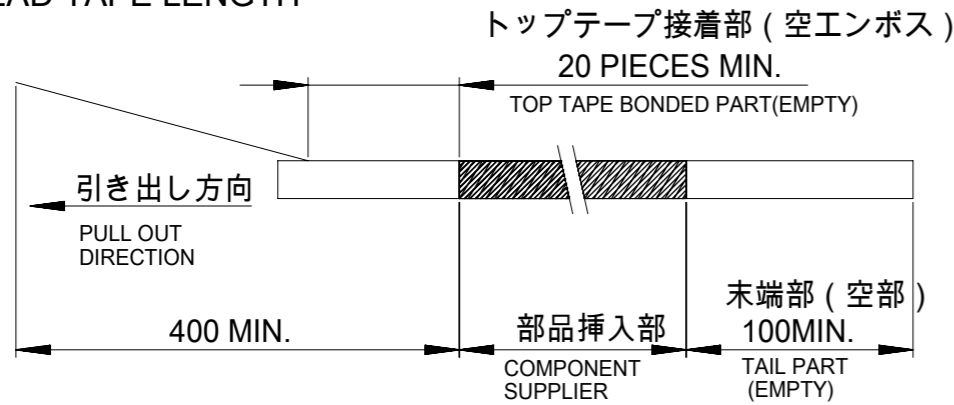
EAD TAPE LENGTH

トップテープ接着部（空エンボス）
20 PIECES MIN.
TOP TAPE BONDED PART(EMPTY)

引き出し方向
PULL OUT DIRECTION

末端部（空部）
100MIN.
TAIL PART (EMPTY)

400 MIN.

部品挿入部
COMPONENT SUPPLIER